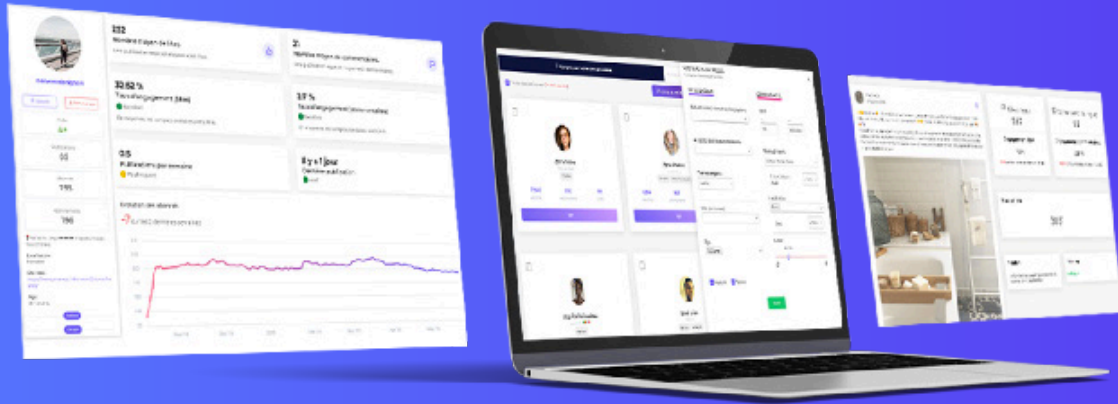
332
Nombre moyen de likes

2
Nombre moyen de commentaires

32.62 %
Taux d'engagement (likes)

3.17 %
Taux d'engagement (commentaires)

0.5
Publications par semaine

Il y a 1 jour
Dernière publication

Évolution des abonnés

00

795

790

561